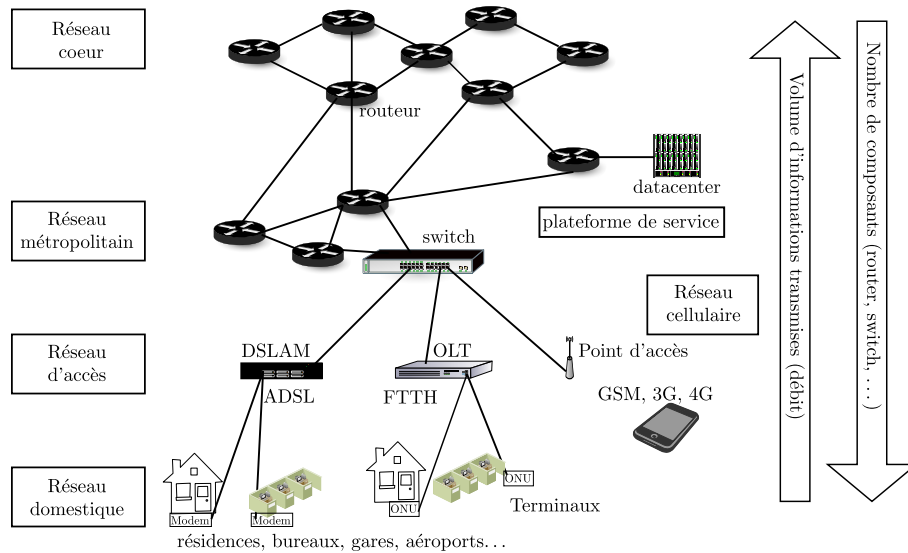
Réseau coeur

routeur

datacenter

Réseau métropolitain

plateforme de service

switch

Réseau cellulaire

Réseau d'accès

DSLAM

OLT

Point d'accès

ADSL

FTTH

GSM, 3G, 4G

Réseau domestique

Modem

Modem

ONU

ONU

Terminaux

résidences, bureaux, gares, aéroports…

Volume d'informations transmises (débit)

Nombre de composants (router, switch, …)